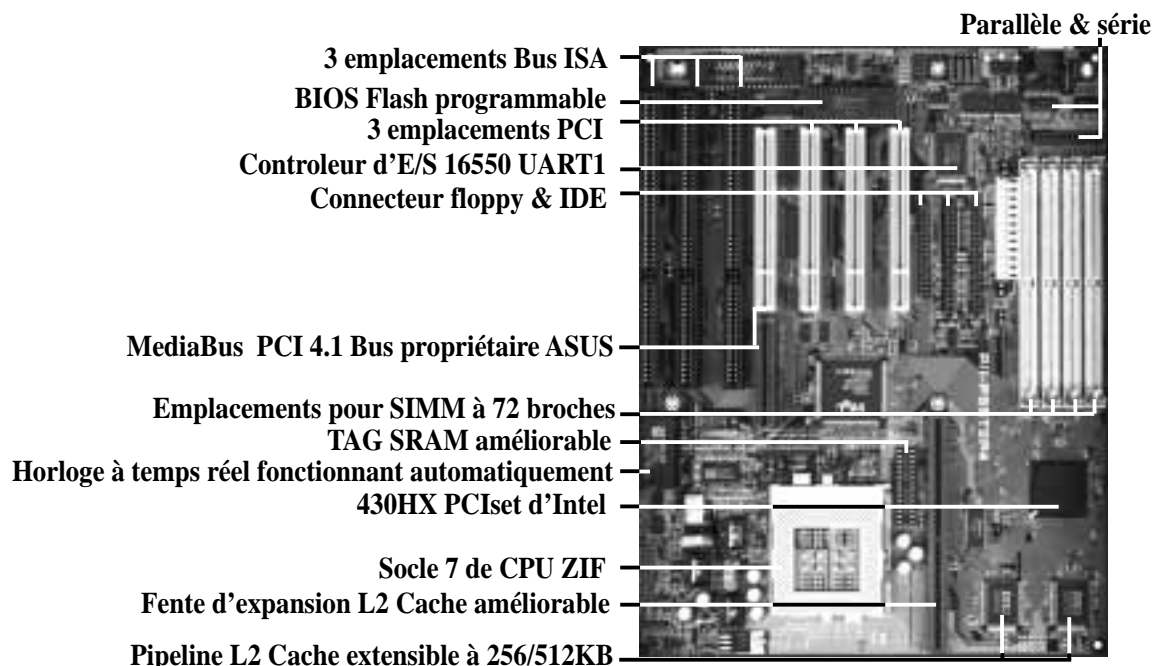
Parallèle & série

3 emplacements Bus ISA

BIOS Flash programmable

3 emplacements PCI

Controleur d'E/S 16550 UART1

Connecteur floppy & IDE

MediaBus PCI 4.1 Bus propriétaire ASUS

Emplacements pour SIMM à 72 broches

TAG SRAM améliorable

Horloge à temps réel fonctionnant automatiquement

430HX PCIset d'Intel

Socle 7 de CPU ZIF

Fente d'expansion L2 Cache améliorable

Pipeline L2 Cache extensible à 256/512KB